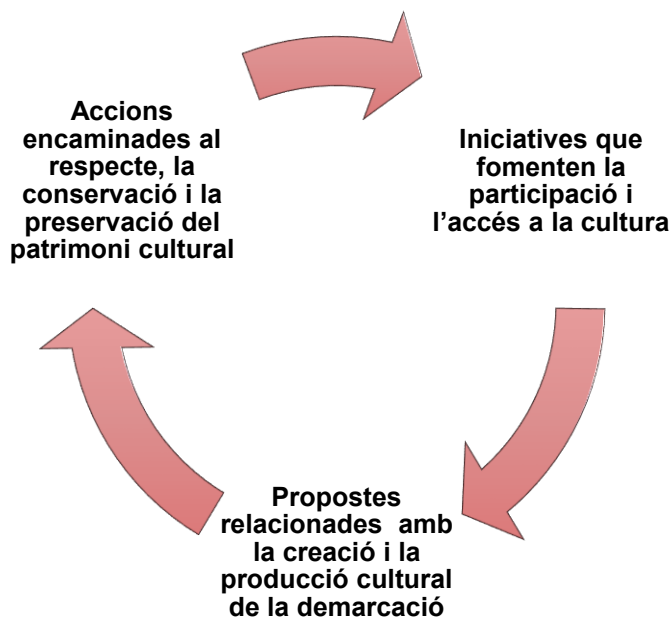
Accions encaminades al respecte, la conservació i la preservació del patrimoni cultural

Iniciatives que fomenten la participació i l'accés a la cultura

Propostes relacionades amb la creació i la producció cultural de la demarcació